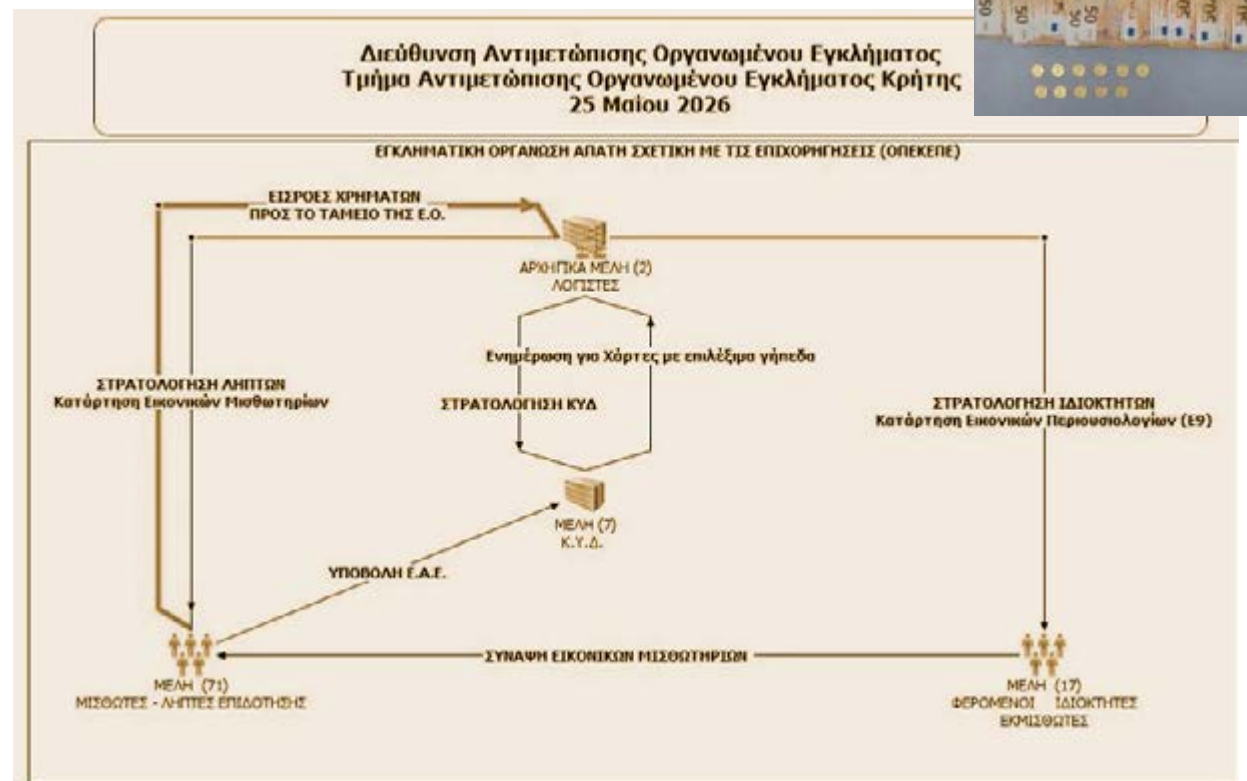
Διεύθυνση Αντιμετώπισης Οργανωμένου Εγκλήματος
Τμήμα Αντιμετώπισης Οργανωμένου Εγκλήματος Κρήτης
25 Μαΐου 2026

ΕΓΚΛΗΜΑΤΙΚΗ ΟΡΓΑΝΩΣΗ ΑΠΑΤΗ ΣΧΕΤΙΚΗ ΜΕ ΤΙΣ ΕΠΙΧΟΡΗΓΗΣΕΙΣ (ΟΠΕΚΕΠΕ)

ΕΙΣΡΟΕΣ ΧΡΗΜΑΤΩΝ ΠΡΟΣ ΤΟ ΤΑΜΕΙΟ ΤΗΣ Ε.Ο.

ΑΡΧΗΓΙΚΑ ΜΕΛΗ (2)
ΛΟΓΙΣΤΕΣ

Ενημέρωση για Χάρτες με επιλέξιμα γήπεδα

ΣΤΡΑΤΟΛΟΓΗΣΗ ΛΗΠΤΩΝ
Κατάρτηση Εικονικών Μισθωτηρίων

ΣΤΡΑΤΟΛΟΓΗΣΗ ΚΥΔ

ΣΤΡΑΤΟΛΟΓΗΣΗ ΙΔΙΟΚΤΗΤΩΝ
Κατάρτηση Εικονικών Περιουσιολογίων (Ε9)

ΜΕΛΗ (7)
Κ.Υ.Δ.

ΥΠΟΒΟΛΗ Ε.Α.Ε.

ΣΥΝΑΨΗ ΕΙΚΟΝΙΚΩΝ ΜΙΣΘΩΤΗΡΙΩΝ

ΜΕΛΗ (71)
ΜΙΣΘΩΤΕΣ - ΛΗΠΤΕΣ ΕΠΙΔΟΤΗΣΗΣ

ΜΕΛΗ (17)
ΦΕΡΟΜΕΝΟΙ ΙΔΙΟΚΤΗΤΕΣ ΕΚΜΙΣΘΩΤΕΣ

50 50 50